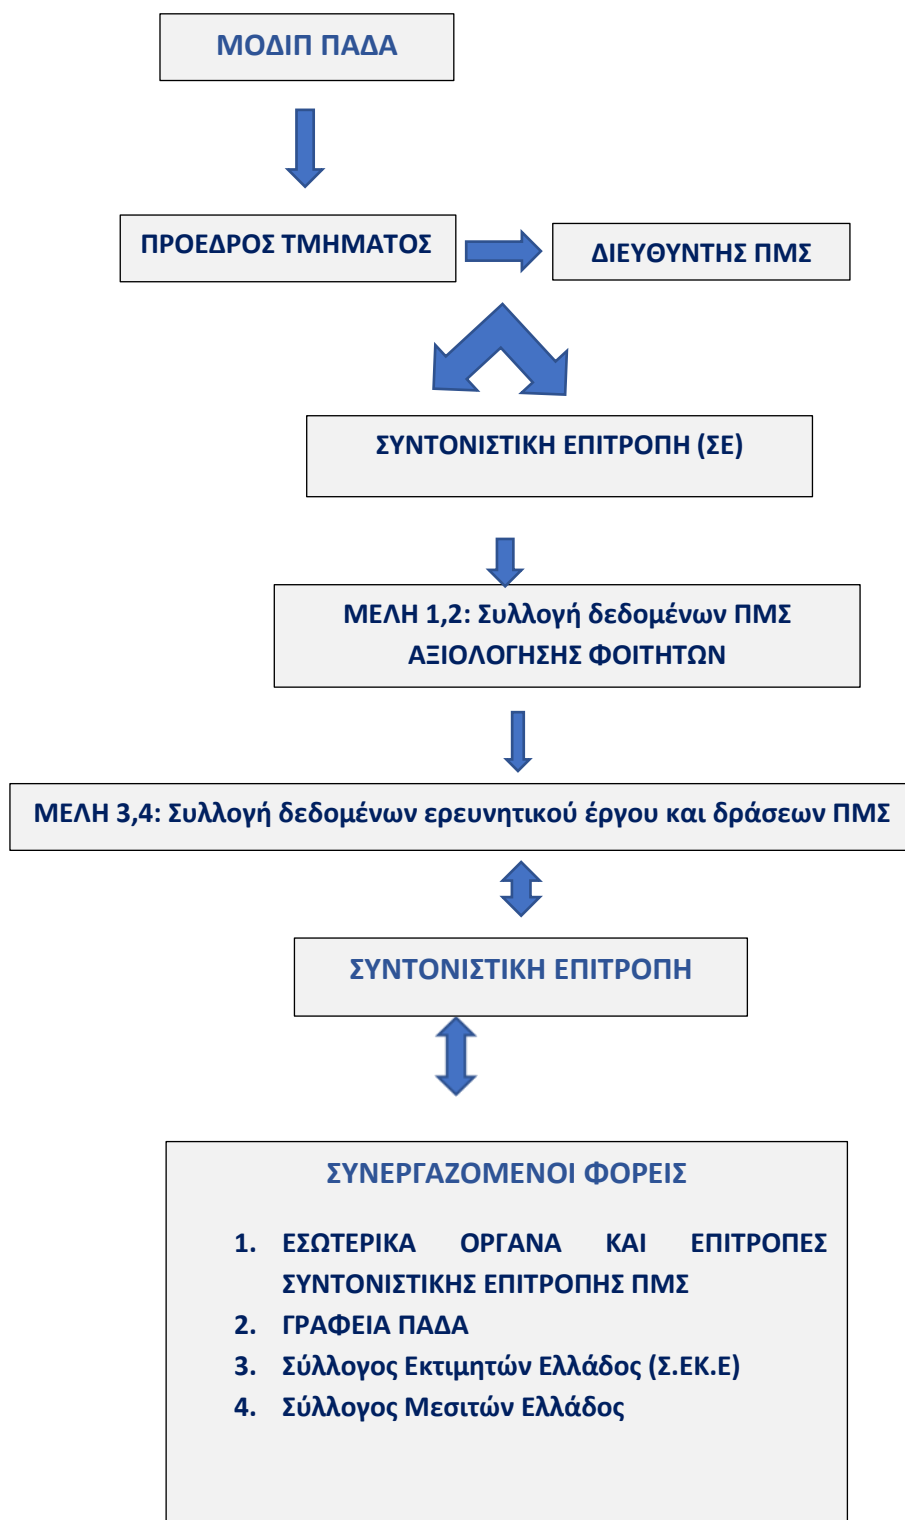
ΜΟΔΙΠ ΠΑΔΑ

ΠΡΟΕΔΡΟΣ ΤΜΗΜΑΤΟΣ

ΔΙΕΥΘΥΝΤΗΣ ΠΜΣ

ΣΥΝΤΟΝΙΣΤΙΚΗ ΕΠΙΤΡΟΠΗ (ΣΕ)

ΜΕΛΗ 1,2: Συλλογή δεδομένων ΠΜΣ ΑΞΙΟΛΟΓΗΣΗΣ ΦΟΙΤΗΤΩΝ

ΜΕΛΗ 3,4: Συλλογή δεδομένων ερευνητικού έργου και δράσεων ΠΜΣ

ΣΥΝΤΟΝΙΣΤΙΚΗ ΕΠΙΤΡΟΠΗ

ΣΥΝΕΡΓΑΖΟΜΕΝΟΙ ΦΟΡΕΙΣ

1. ΕΣΩΤΕΡΙΚΑ ΟΡΓΑΝΑ ΚΑΙ ΕΠΙΤΡΟΠΕΣ ΣΥΝΤΟΝΙΣΤΙΚΗΣ ΕΠΙΤΡΟΠΗΣ ΠΜΣ
2. ΓΡΑΦΕΙΑ ΠΑΔΑ
3. Σύλλογος Εκτιμητών Ελλάδος (Σ.ΕΚ.Ε)
4. Σύλλογος Μεσιτών Ελλάδος